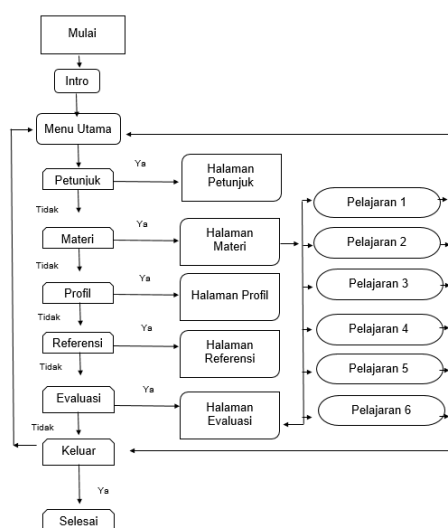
Mulai

Intro

Menu Utama

Petunjuk

Ya

Halaman Petunjuk

Tidak

Materi

Ya

Halaman Materi

Pelajaran 1

Pelajaran 2

Pelajaran 3

Pelajaran 4

Pelajaran 5

Pelajaran 6

Tidak

Profil

Ya

Halaman Profil

Tidak

Referensi

Ya

Halaman Referensi

Tidak

Evaluasi

Ya

Halaman Evaluasi

Tidak

Keluar

Ya

Selesai